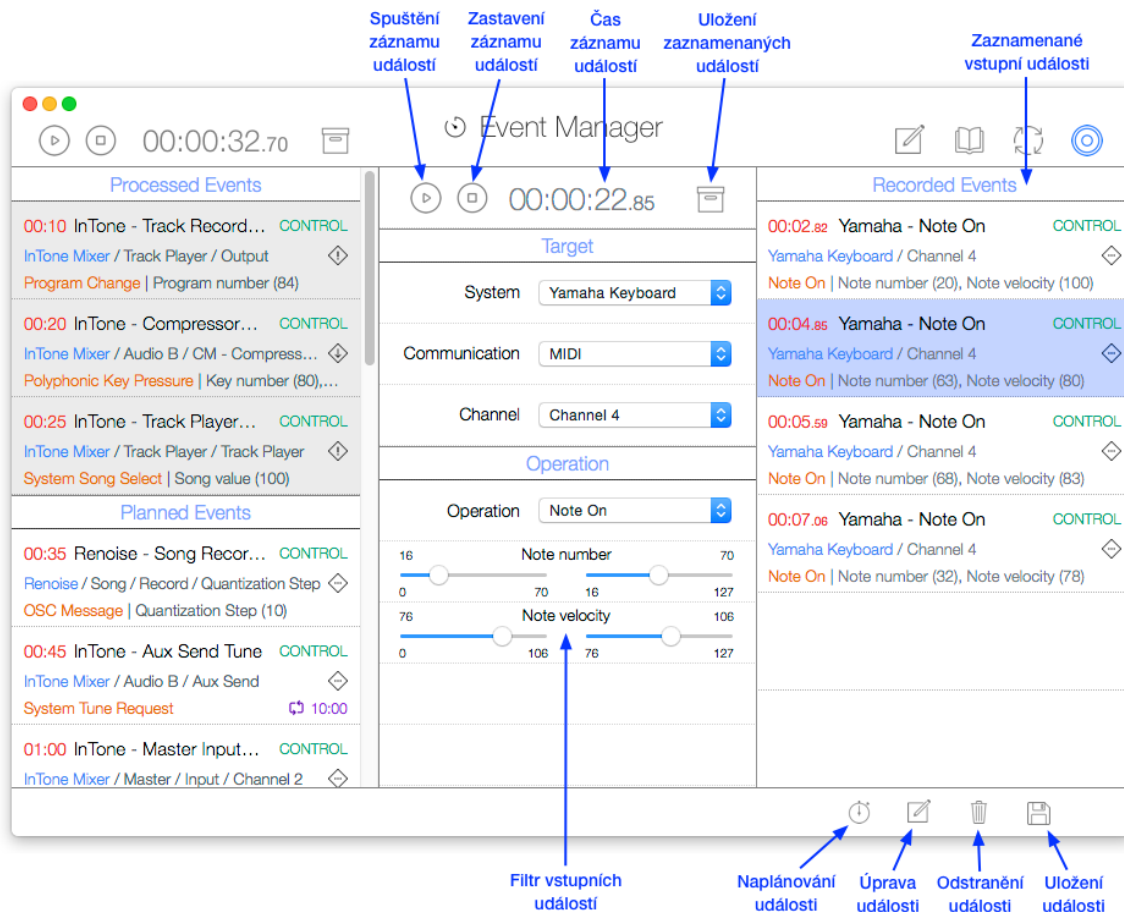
Spuštění záznamu událostí

Zastavení záznamu událostí

Čas záznamu událostí

Uložení zaznamenaných událostí

Zaznamenané vstupní události

00:00:32.70

Event Manager

Processed Events

00:10 InTone - Track Record… CONTROL
InTone Mixer / Track Player / Output
Program Change | Program number (84)

00:20 InTone - Compressor… CONTROL
InTone Mixer / Audio B / CM - Compress…
Polyphonic Key Pressure | Key number (80),…

00:25 InTone - Track Player… CONTROL
InTone Mixer / Track Player / Track Player
System Song Select | Song value (100)

Planned Events

00:35 Renoise - Song Recor… CONTROL
Renoise / Song / Record / Quantization Step
OSC Message | Quantization Step (10)

00:45 InTone - Aux Send Tune CONTROL
InTone Mixer / Audio B / Aux Send
System Tune Request 10:00

01:00 InTone - Master Input… CONTROL
InTone Mixer / Master / Input / Channel 2

00:00:22.85

Target

System Yamaha Keyboard

Communication MIDI

Channel Channel 4

Operation

Operation Note On

16 Note number 70
0 70 16 127

76 Note velocity 106
0 106 76 127

Recorded Events

00:02.82 Yamaha - Note On CONTROL
Yamaha Keyboard / Channel 4
Note On | Note number (20), Note velocity (100)

00:04.85 Yamaha - Note On CONTROL
Yamaha Keyboard / Channel 4
Note On | Note number (63), Note velocity (80)

00:05.59 Yamaha - Note On CONTROL
Yamaha Keyboard / Channel 4
Note On | Note number (68), Note velocity (83)

00:07.06 Yamaha - Note On CONTROL
Yamaha Keyboard / Channel 4
Note On | Note number (32), Note velocity (78)

Filtr vstupních událostí

Naplánování události

Úprava události

Odstranění události

Uložení události